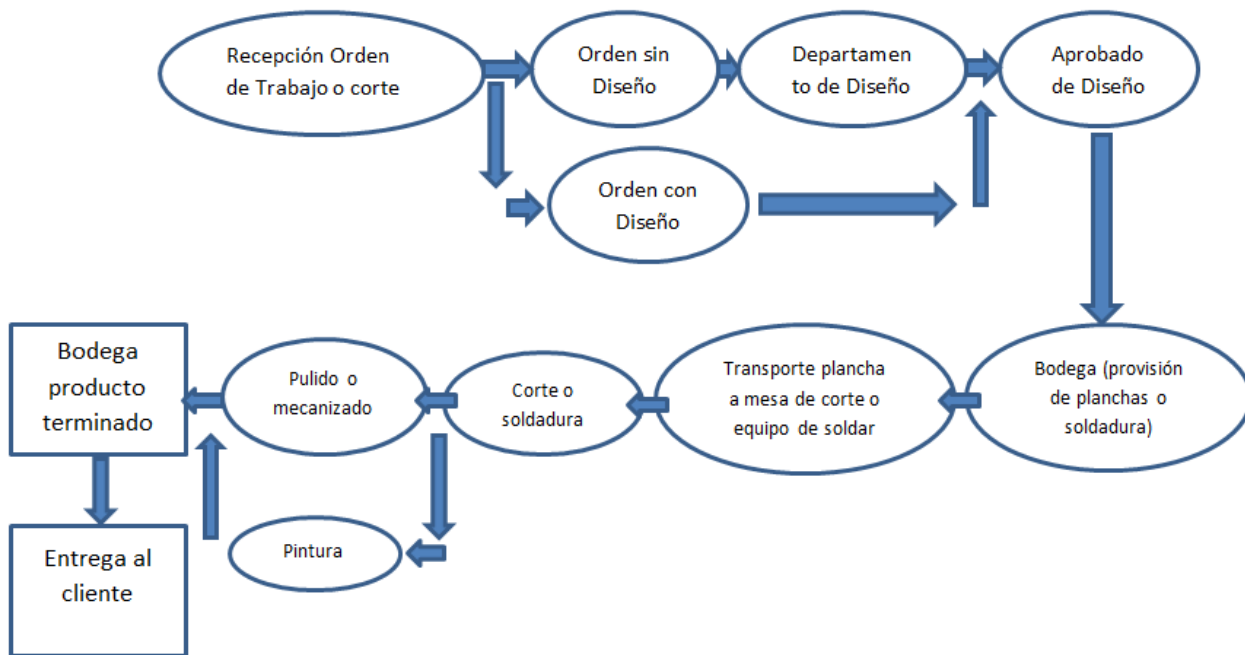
Recepción Orden de Trabajo o corte

Orden sin Diseño

Departamen to de Diseño

Aprobado de Diseño

Orden con Diseño

Bodega (provisión de planchas o soldadura)

Transporte plancha a mesa de corte o equipo de soldar

Corte o soldadura

Pulido o mecanizado

Bodega producto terminado

Pintura

Entrega al cliente